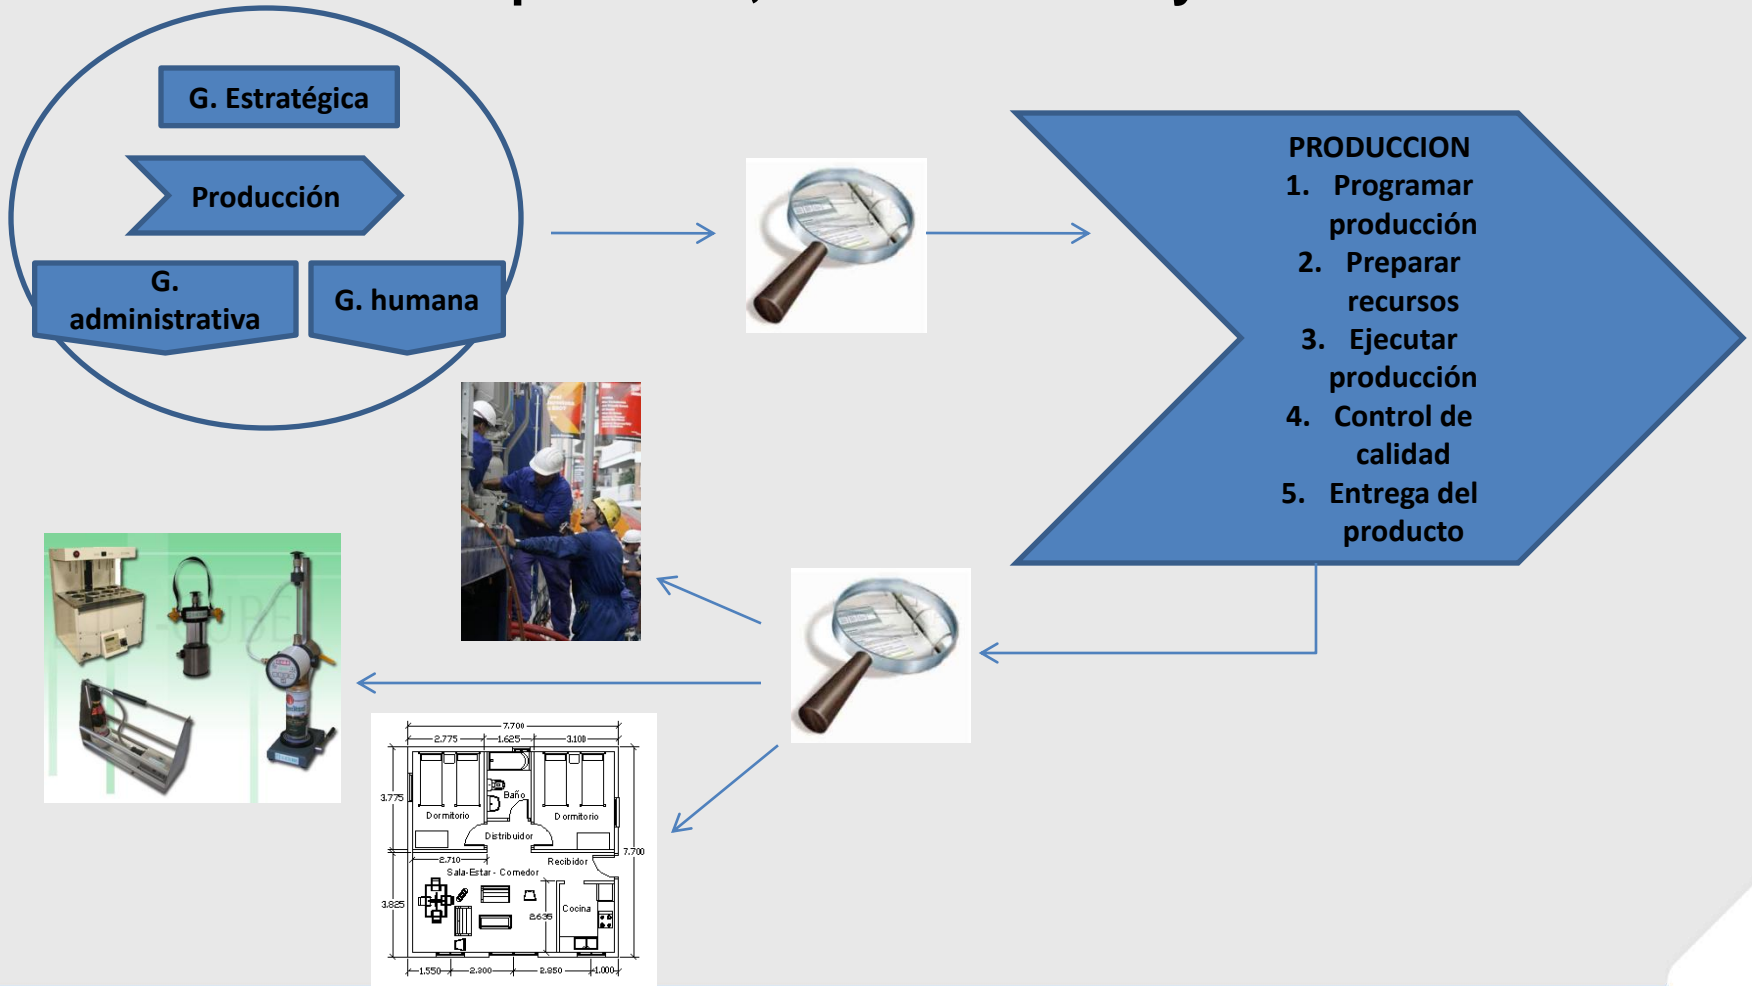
G. Estratégica

Producción

G. administrativa

G. humana

PRODUCCION
1. Programar producción
2. Preparar recursos
3. Ejecutar producción
4. Control de calidad
5. Entrega del producto

7.700
2.775
1.625
3.100
3.775
Baño
Dormitorio
Dormitorio
Distribuidor
2.710
Recibidor
7.700
Sala-Estar - Comedor
3.825
2.635
Cocina
1.550
2.300
2.850
1.000